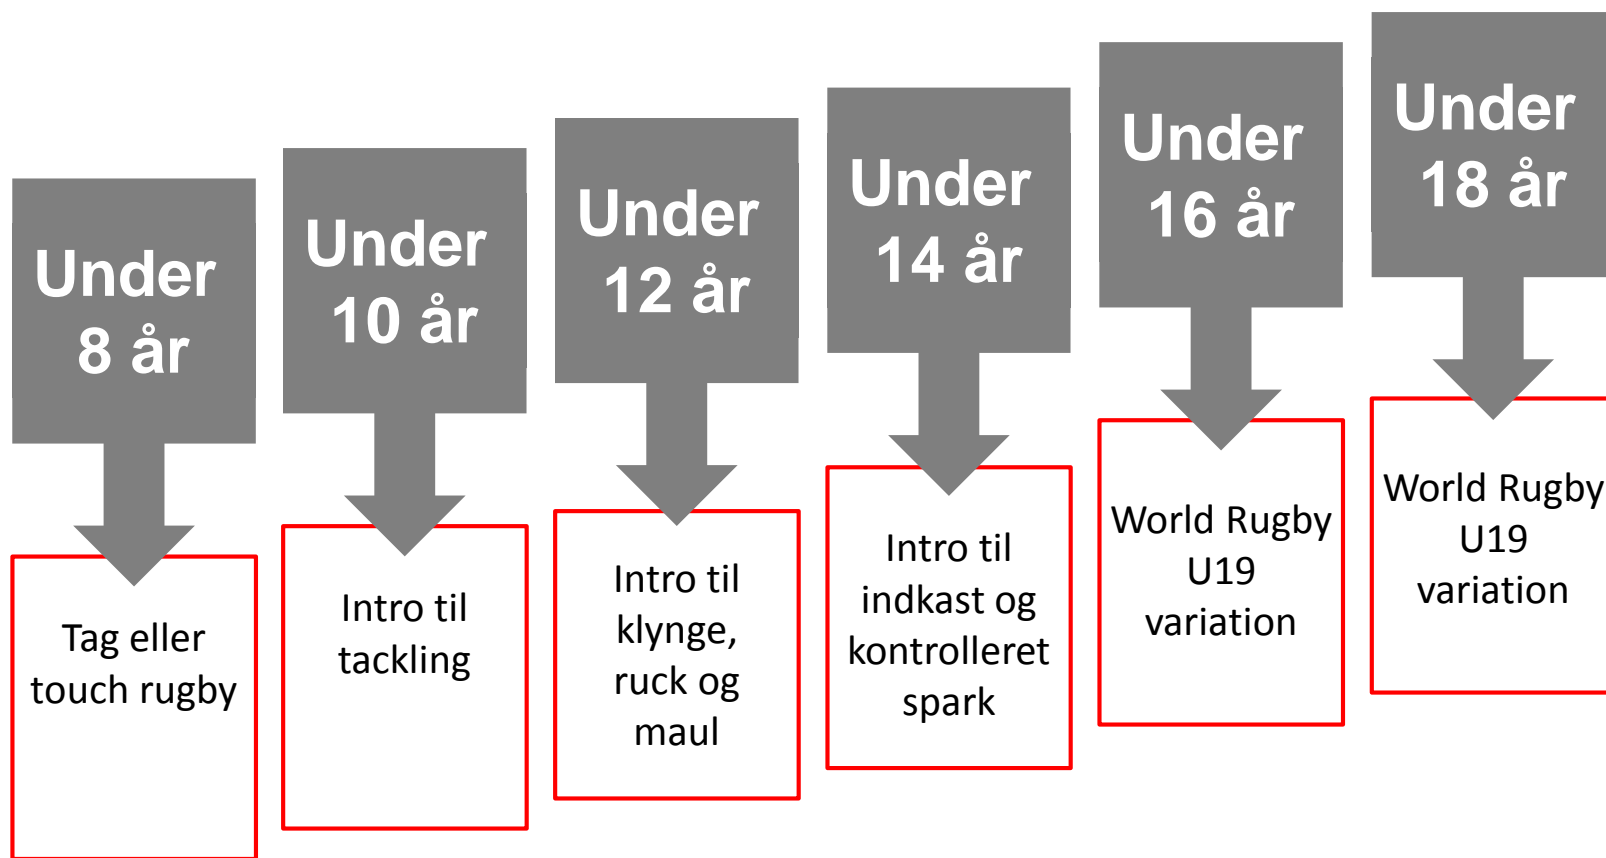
Under 8 år

Tag eller touch rugby

Under 10 år

Intro til tackling

Under 12 år

Intro til klynge, ruck og maul

Under 14 år

Intro til indkast og kontrolleret spark

Under 16 år

World Rugby U19 variation

Under 18 år

World Rugby U19 variation